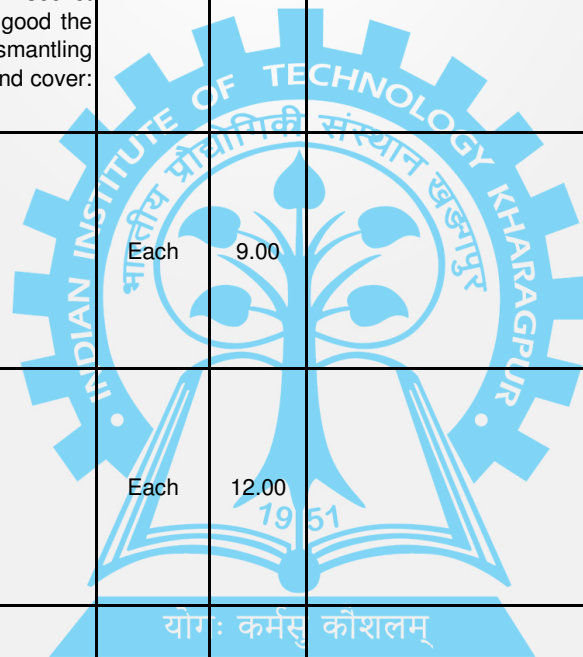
good the
smantling
nd cover:

| | | | |
|---|---|---|---|
| | Each | 9.00 | |
| | Each | 12.00 | |

INDIAN INSTITUTE OF TECHNOLOGY KHARAGPUR
भारतीय प्रौद्योगिकी संस्थान खड़गपुर
1951
योगः कर्मसु कौशलम्